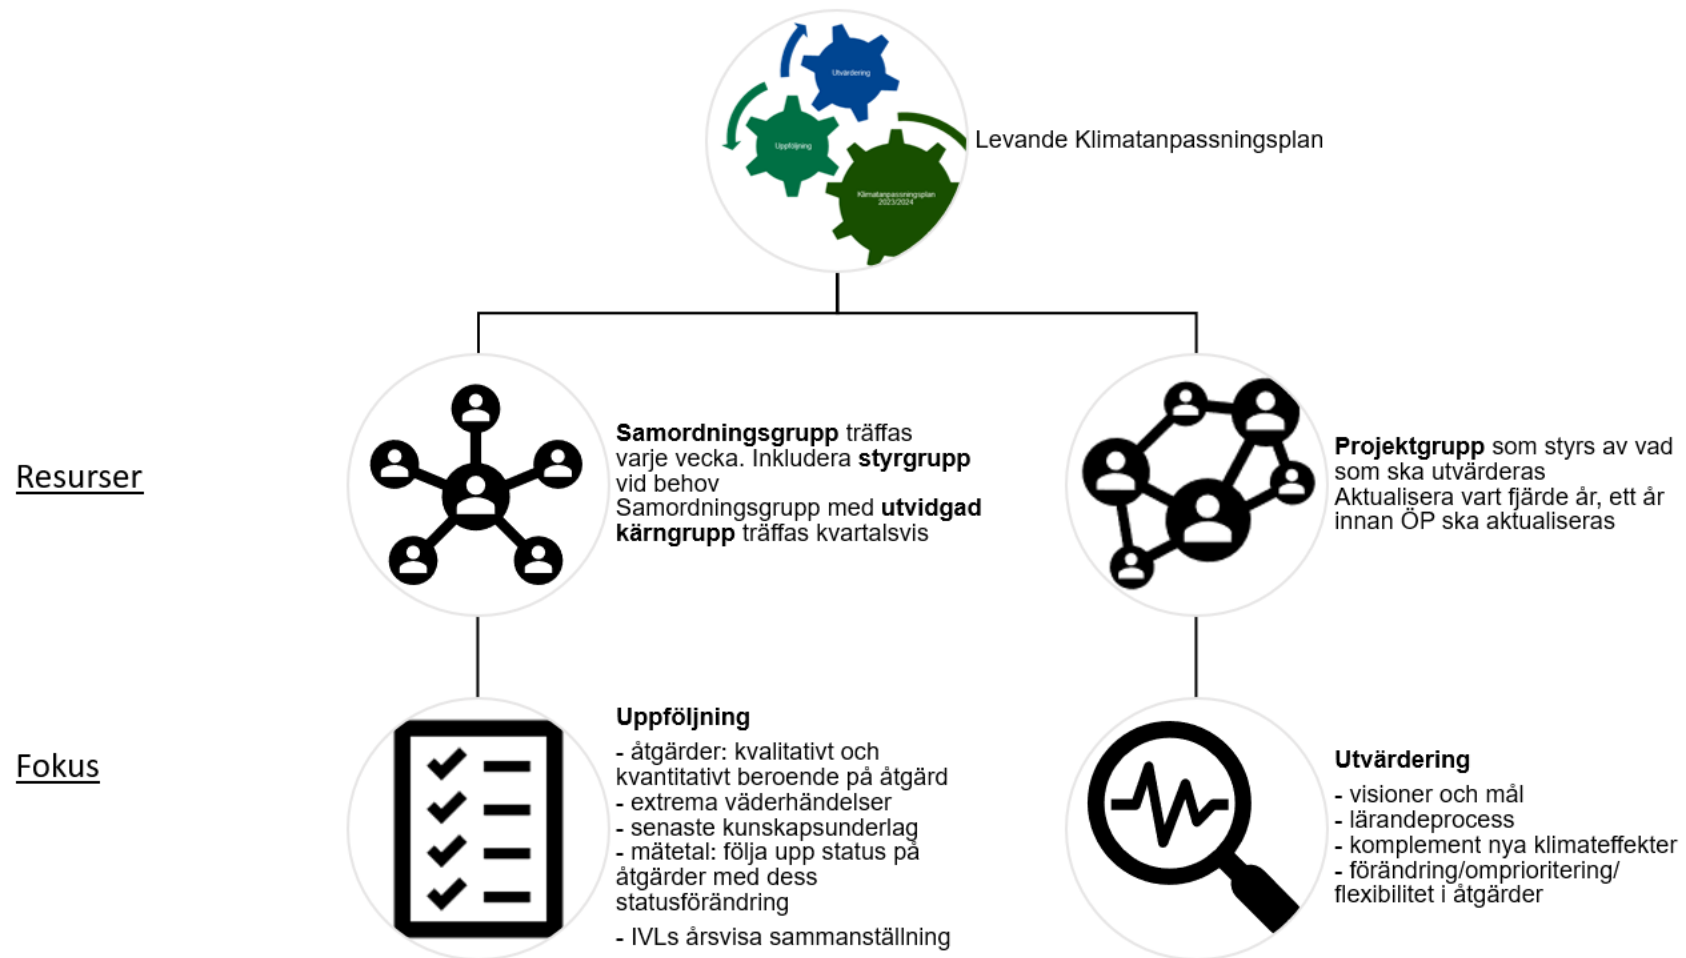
Utvärdering

Uppföljning

Klimatanpassningsplan 2023/2024

Levande Klimatanpassningsplan

Resurser

**Samordningsgrupp** träffas varje vecka. Inkludera **styrgrupp** vid behov
Samordningsgrupp med **utvidgad kärngrupp** träffas kvartalsvis

**Projektgrupp** som styrs av vad som ska utvärderas
Aktualisera vart fjärde år, ett år innan ÖP ska aktualiseras

Fokus

**Uppföljning**
- åtgärder: kvalitativt och kvantitativt beroende på åtgärd
- extrema väderhändelser
- senaste kunskapsunderlag
- mätetal: följa upp status på åtgärder med dess statusförändring
- IVLs årsvisa sammanställning

**Utvärdering**
- visioner och mål
- lärandeprocess
- komplement nya klimateffekter
- förändring/omprioritering/ flexibilitet i åtgärder